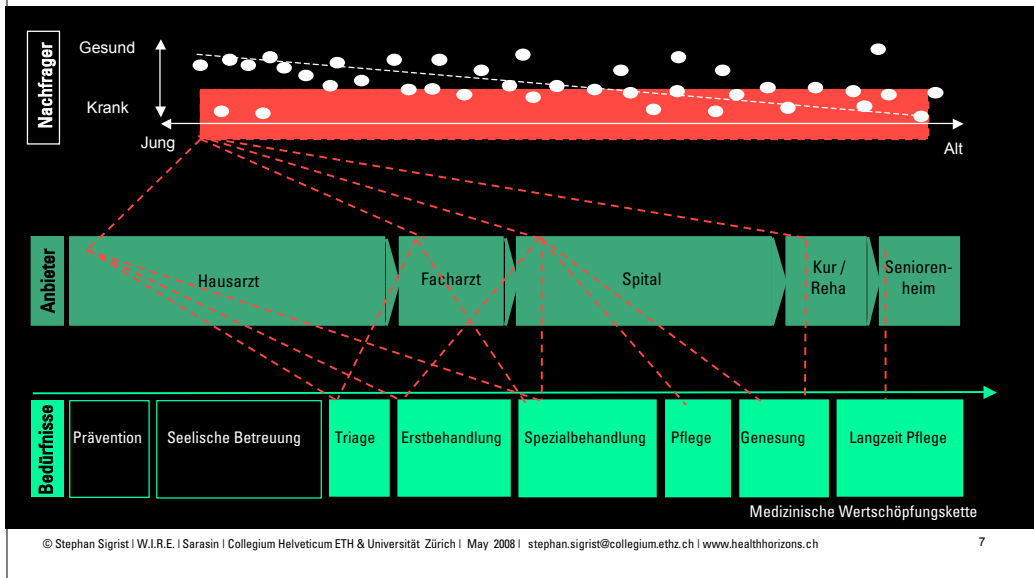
Nachfrager

Gesund

Krank

Jung

Alt

Anbieter

Hausarzt

Facharzt

Spital

Kur / Reha

Senioren-heim

Bedürfnisse

Prävention

Seelische Betreuung

Triage

Erstbehandlung

Spezialbehandlung

Pflege

Genesung

Langzeit Pflege

Medizinische Wertschöpfungskette

© Stephan Sigrist | W.I.R.E. | Sarasin | Collegium Helveticum ETH & Universität Zürich | May 2008 | stephan.sigrist@collegium.ethz.ch | www.healthhorizons.ch

7